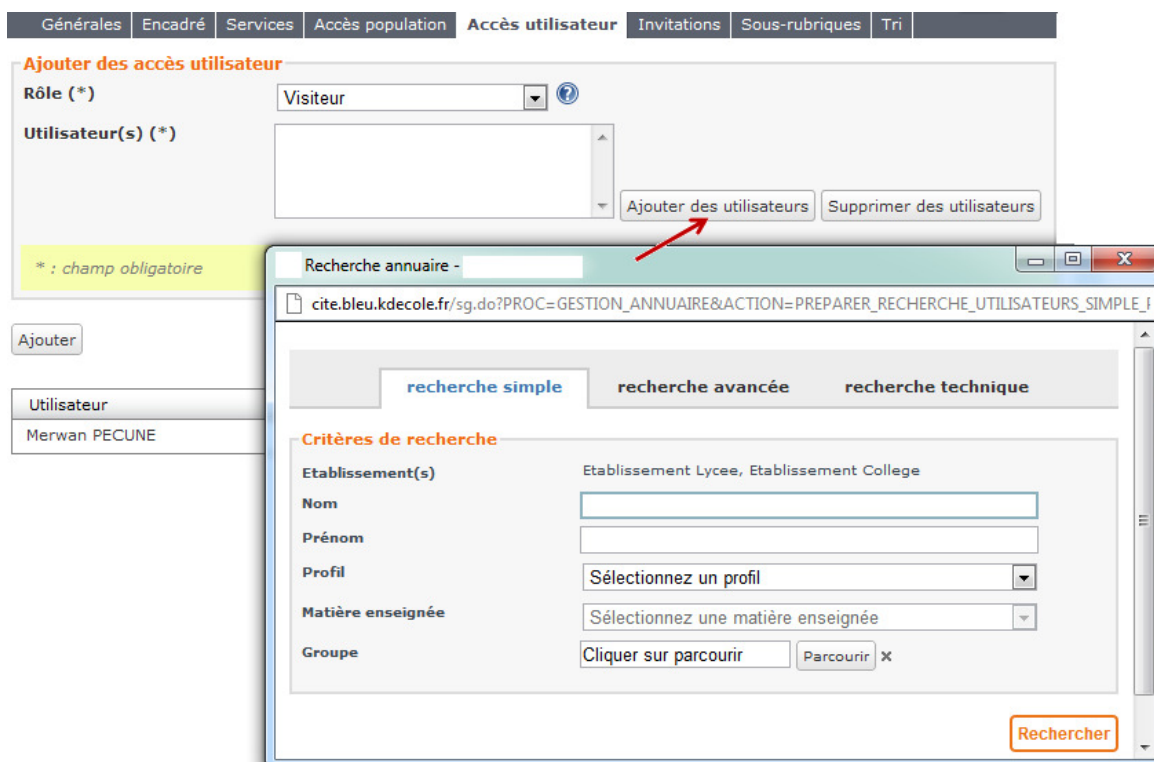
Générales | Encadré | Services | Accès population | Accès utilisateur | Invitations | Sous-rubriques | Tri

Ajouter des accès utilisateur

Rôle (*)
Visiteur

Utilisateur(s) (*)

Ajouter des utilisateurs
Supprimer des utilisateurs

* : champ obligatoire

Ajouter

| Utilisateur |
|---|
| Merwan PECUNE |

Recherche annuaire -

cite.bleu.kdecole.fr/sg.do?PROC=GESTION_ANNUAIRE&ACTION=PREPARER_RECHERCHE_UTILISATEURS_SIMPLE_

recherche simple | recherche avancée | recherche technique

Critères de recherche

Etablissement(s) Etablissement Lycee, Etablissement College

Nom

Prénom

Profil
Sélectionnez un profil

Matière enseignée
Sélectionnez une matière enseignée

Groupe
Cliquer sur parcourir
Parcourir ×

Rechercher